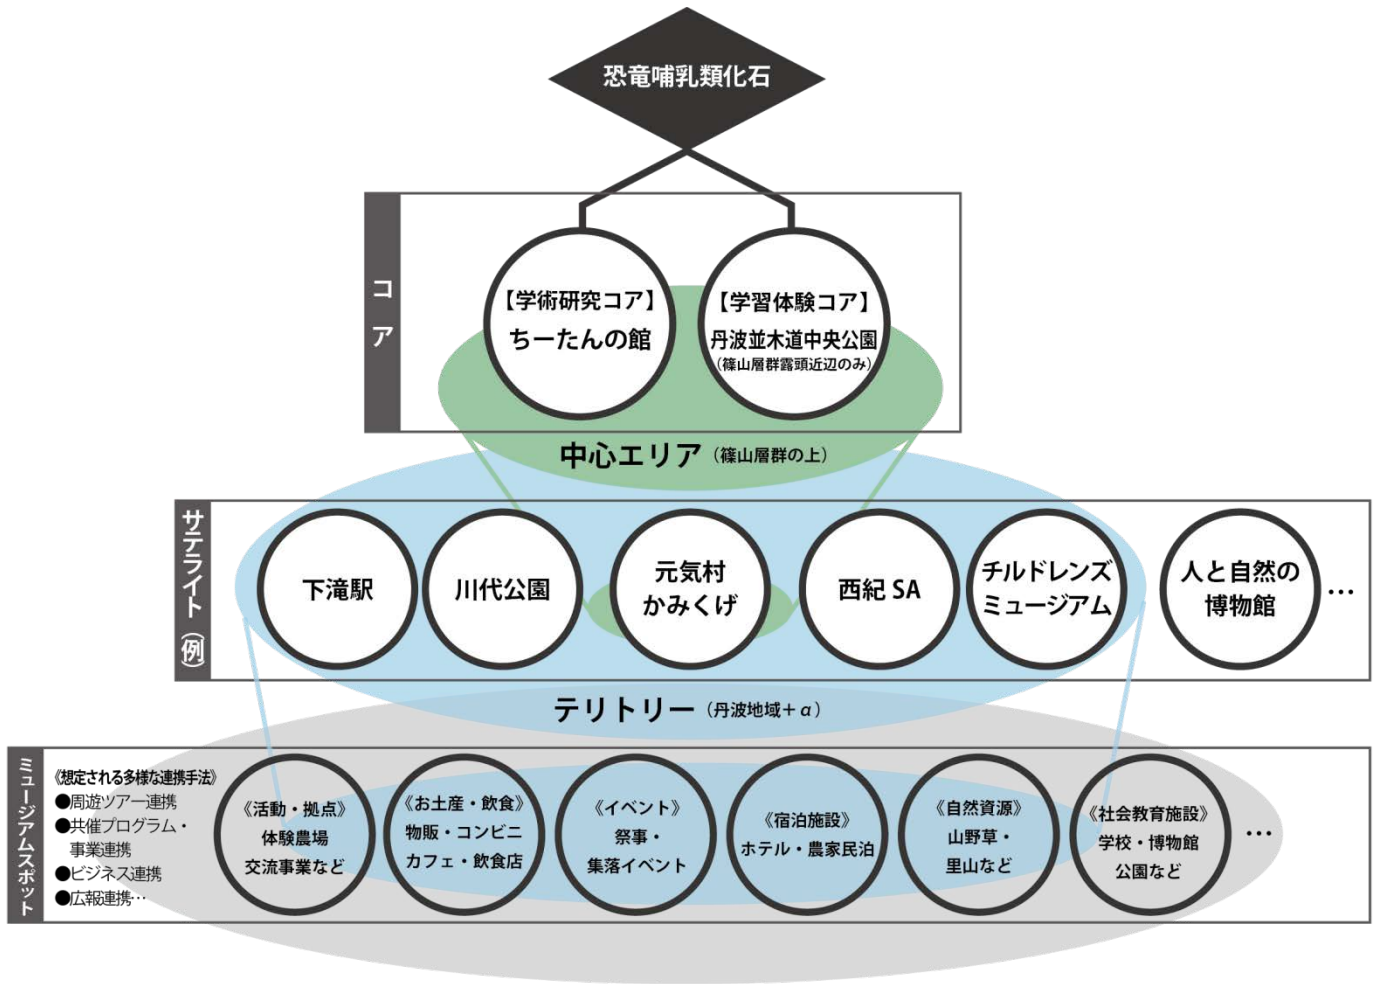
恐竜哺乳類化石

コア

【学術研究コア】
ちーたんの館

【学習体験コア】
丹波並木道中央公園
（篠山層群露頭近辺のみ）

中心エリア（篠山層群の上）

サテライト（例）

下滝駅

川代公園

元気村かみくげ

西紀 SA

チルドレンズミュージアム

人と自然の博物館

…

テリトリー（丹波地域＋α）

ミュージアムスポット

《想定される多様な連携手法》
●周遊ツアー連携
●共催プログラム・事業連携
●ビジネス連携
●広報連携…

《活動・拠点》
体験農場
交流事業など

《お土産・飲食》
物販・コンビニ
カフェ・飲食店

《イベント》
祭事・
集落イベント

《宿泊施設》
ホテル・農家民泊

《自然資源》
山野草・
里山など

《社会教育施設》
学校・博物館
公園など

…